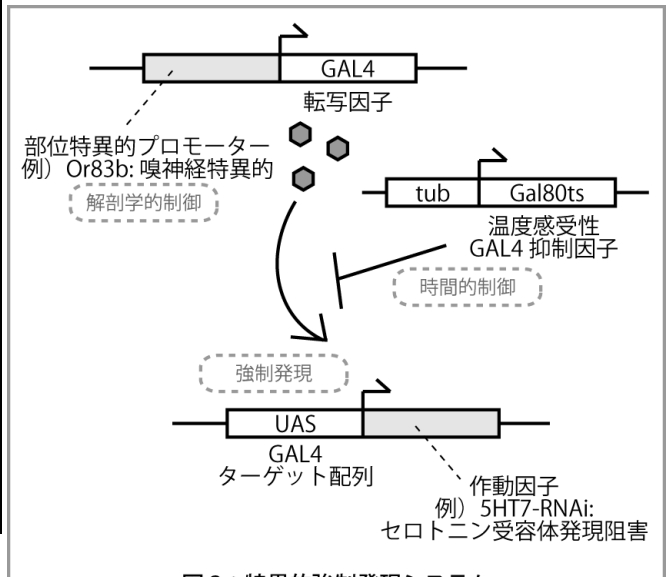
GAL4
転写因子

部位特異的プロモーター
例）Or83b: 嗅神経特異的

解剖学的制御

tub
Gal80ts
温度感受性
GAL4 抑制因子

時間的制御

強制発現

UAS
GAL4
ターゲット配列

作動因子
例）5HT7-RNAi:
セロトニン受容体発現阻害

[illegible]